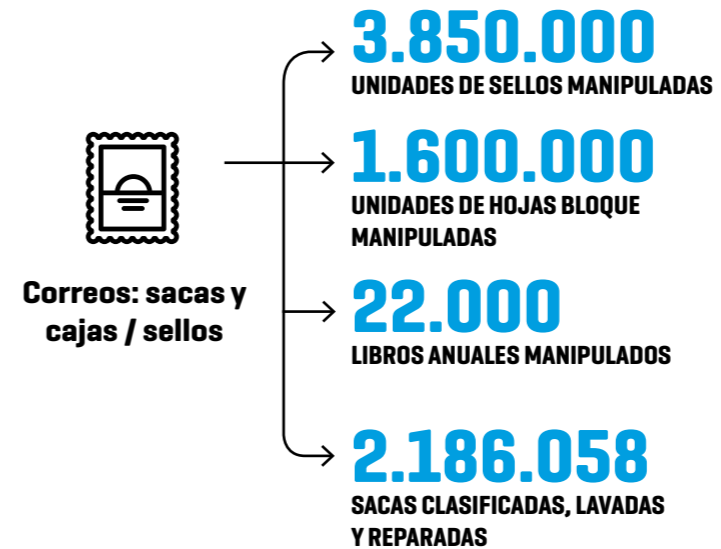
Correos: sacas y cajas / sellos

3.850.000
UNIDADES DE SELLOS MANIPULADAS

1.600.000
UNIDADES DE HOJAS BLOQUE MANIPULADAS

22.000
LIBROS ANUALES MANIPULADOS

2.186.058
SACAS CLASIFICADAS, LAVADAS Y REPARADAS